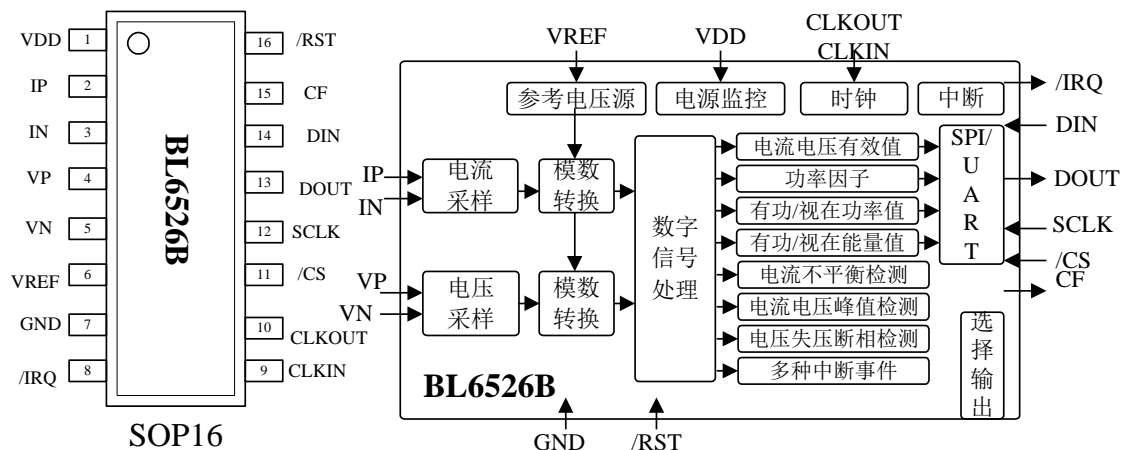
VDD 1
IP 2
IN 3
VP 4
VN 5
VREF 6
GND 7
/IRQ 8
16 /RST
15 CF
14 DIN
13 DOUT
12 SCLK
11 /CS
10 CLKOUT
9 CLKIN
BL6526B
SOP16

VREF
VDD
CLKOUT
CLKIN
参考电压源
电源监控
时钟
中断
/IRQ
DIN
IP
IN
电流采样
模数转换
数字信号处理
电流电压有效值
功率因子
有功/视在功率值
有功/视在能量值
电流不平衡检测
电流电压峰值检测
电压失压断相检测
多种中断事件
SPI/UART
DOUT
SCLK
/CS
CF
VP
VN
电压采样
模数转换
选择输出
BL6526B
GND
/RST